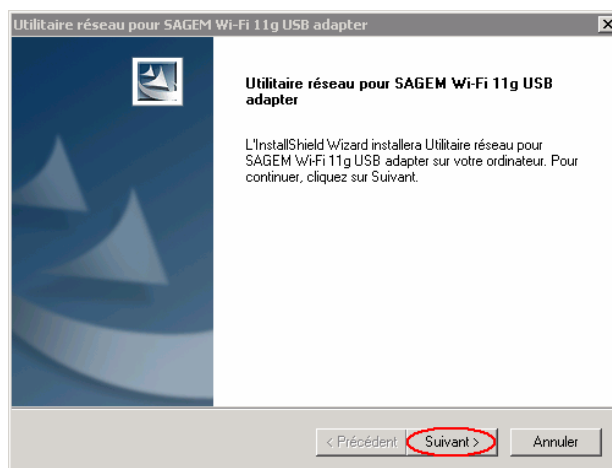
Utilitaire réseau pour SAGEM Wi-Fi 11g USB adapter

×

Utilitaire réseau pour SAGEM Wi-Fi 11g USB adapter

L'InstallShield Wizard installera Utilitaire réseau pour SAGEM Wi-Fi 11g USB adapter sur votre ordinateur. Pour continuer, cliquez sur Suivant.

< Précédent

Suivant >

Annuler